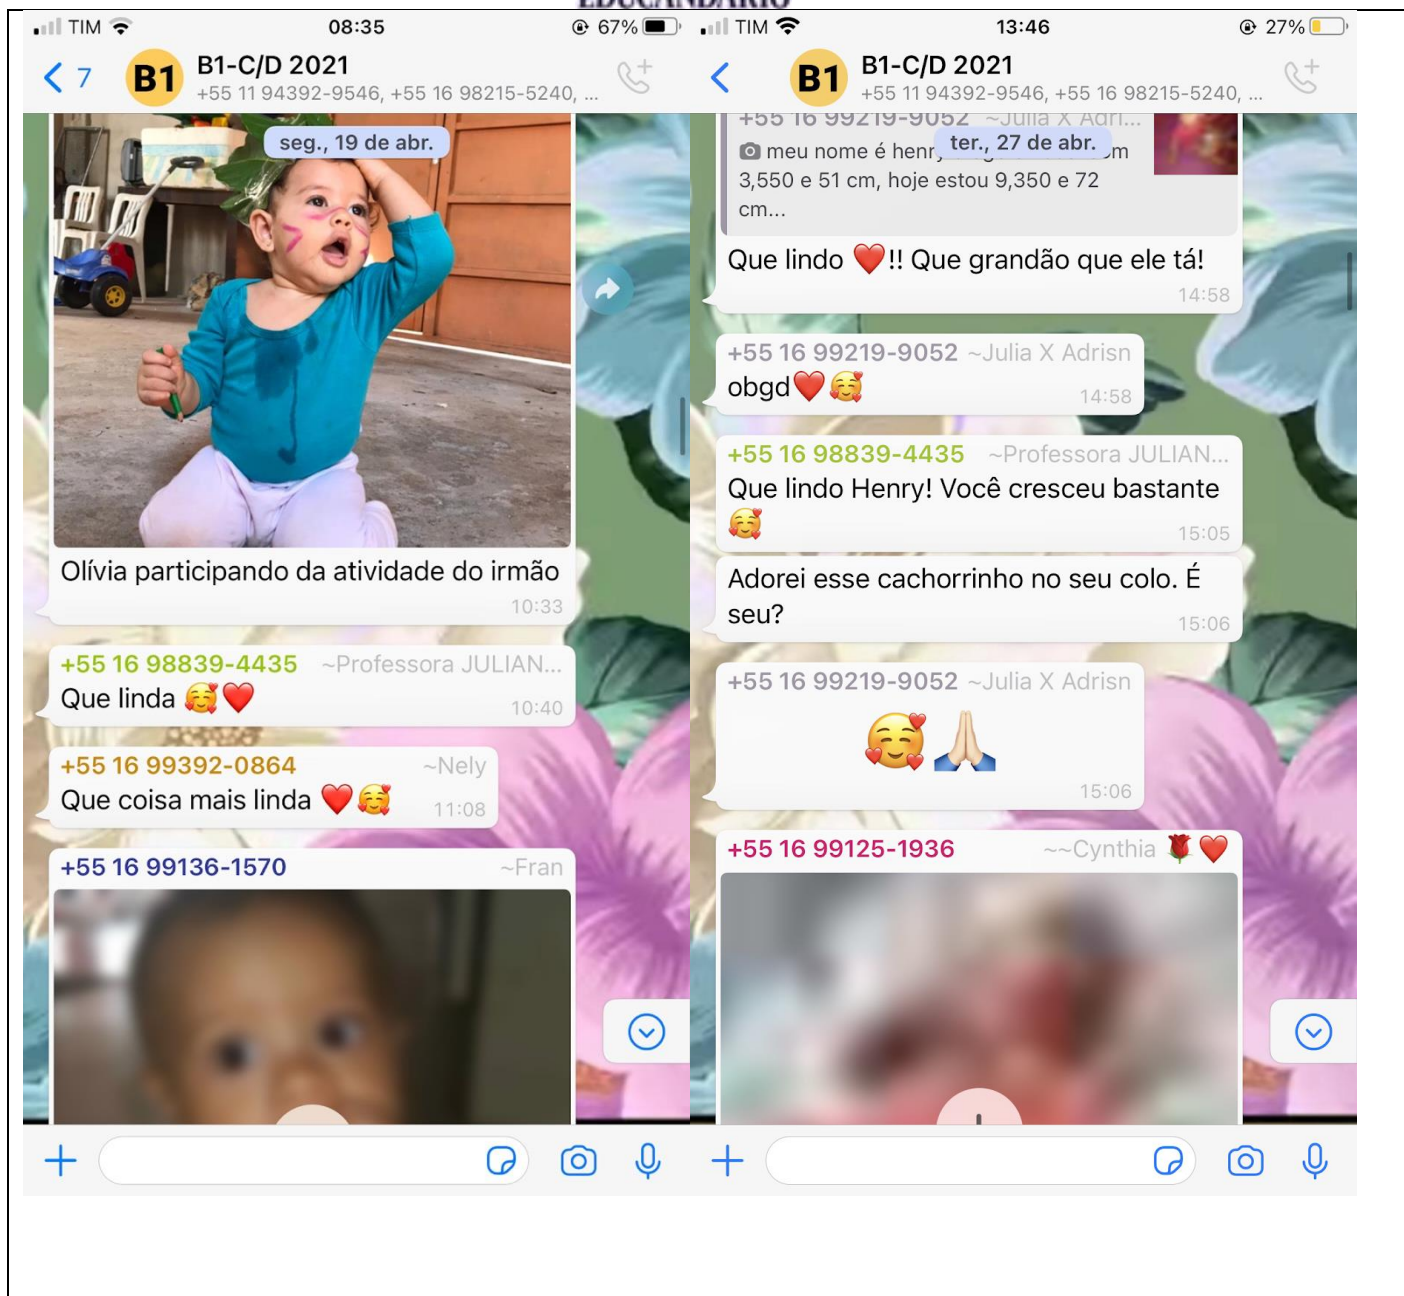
TIM 08:35 67%
7 B1 B1-C/D 2021
+55 11 94392-9546, +55 16 98215-5240, ...

seg., 19 de abr.

Olívia participando da atividade do irmão
10:33

+55 16 98839-4435 ~Professora JULIAN...
Que linda 🥰❤️
10:40

+55 16 99392-0864 ~Nely
Que coisa mais linda ❤️🥰
11:08

+55 16 99136-1570 ~Fran

TIM 13:46 27%
B1 B1-C/D 2021
+55 11 94392-9546, +55 16 98215-5240, ...

+55 16 99219-9052 ~Julia X Adri...
meu nome é henr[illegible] ter., 27 de abr. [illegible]m
3,550 e 51 cm, hoje estou 9,350 e 72 cm...

Que lindo ❤️!! Que grandão que ele tá!
14:58

+55 16 99219-9052 ~Julia X Adrisn
obgd❤️🥰
14:58

+55 16 98839-4435 ~Professora JULIAN...
Que lindo Henry! Você cresceu bastante 🥰
15:05

Adorei esse cachorrinho no seu colo. É seu?
15:06

+55 16 99219-9052 ~Julia X Adrisn
🥰🙏
15:06

+55 16 99125-1936 ~~Cynthia 🌹❤️